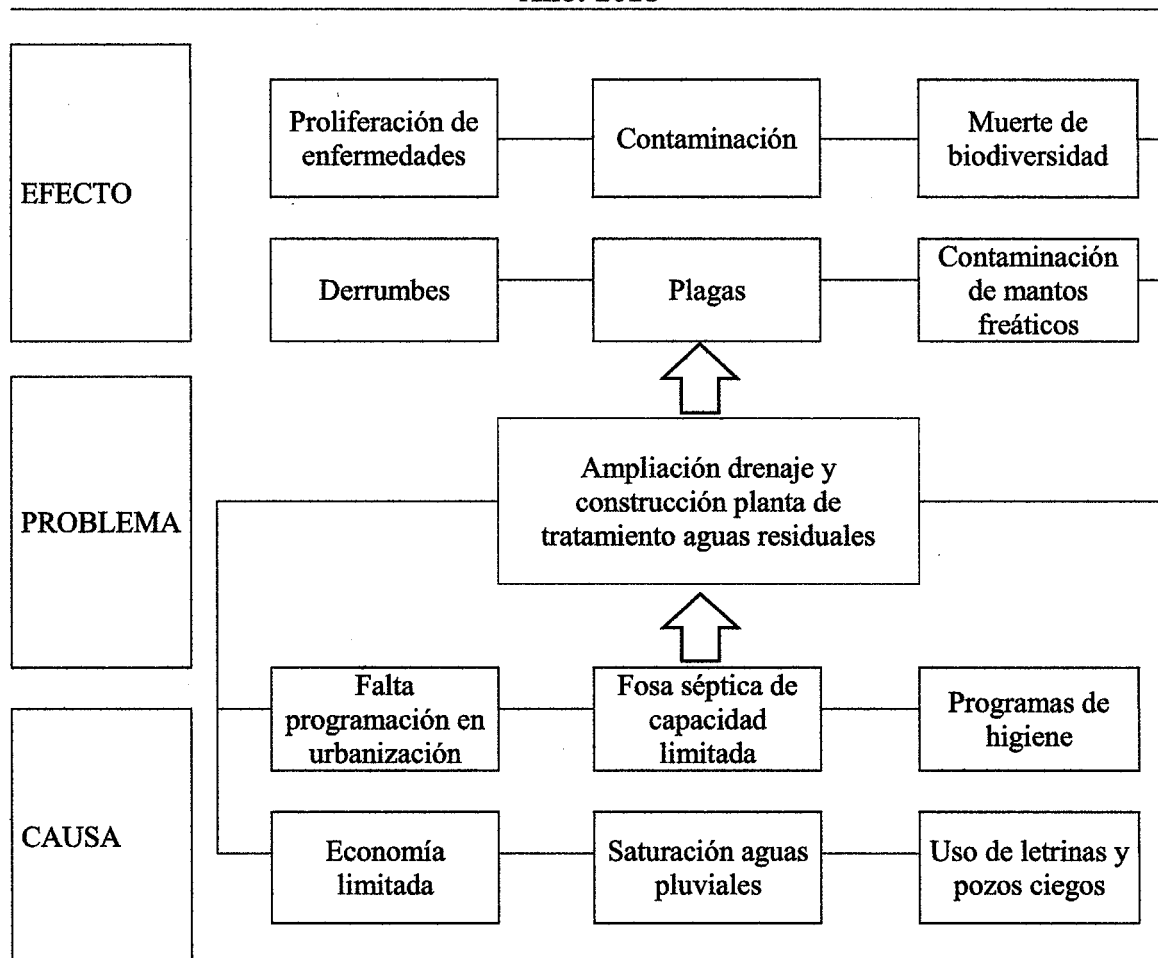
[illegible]

EFECTO

Proliferación de enfermedades

Contaminación

Muerte de biodiversidad

Derrumbes

Plagas

Contaminación de mantos freáticos

PROBLEMA

Ampliación drenaje y construcción planta de tratamiento aguas residuales

CAUSA

Falta programación en urbanización

Fosa séptica de capacidad limitada

Programas de higiene

Economía limitada

Saturación aguas pluviales

Uso de letrinas y pozos ciegos